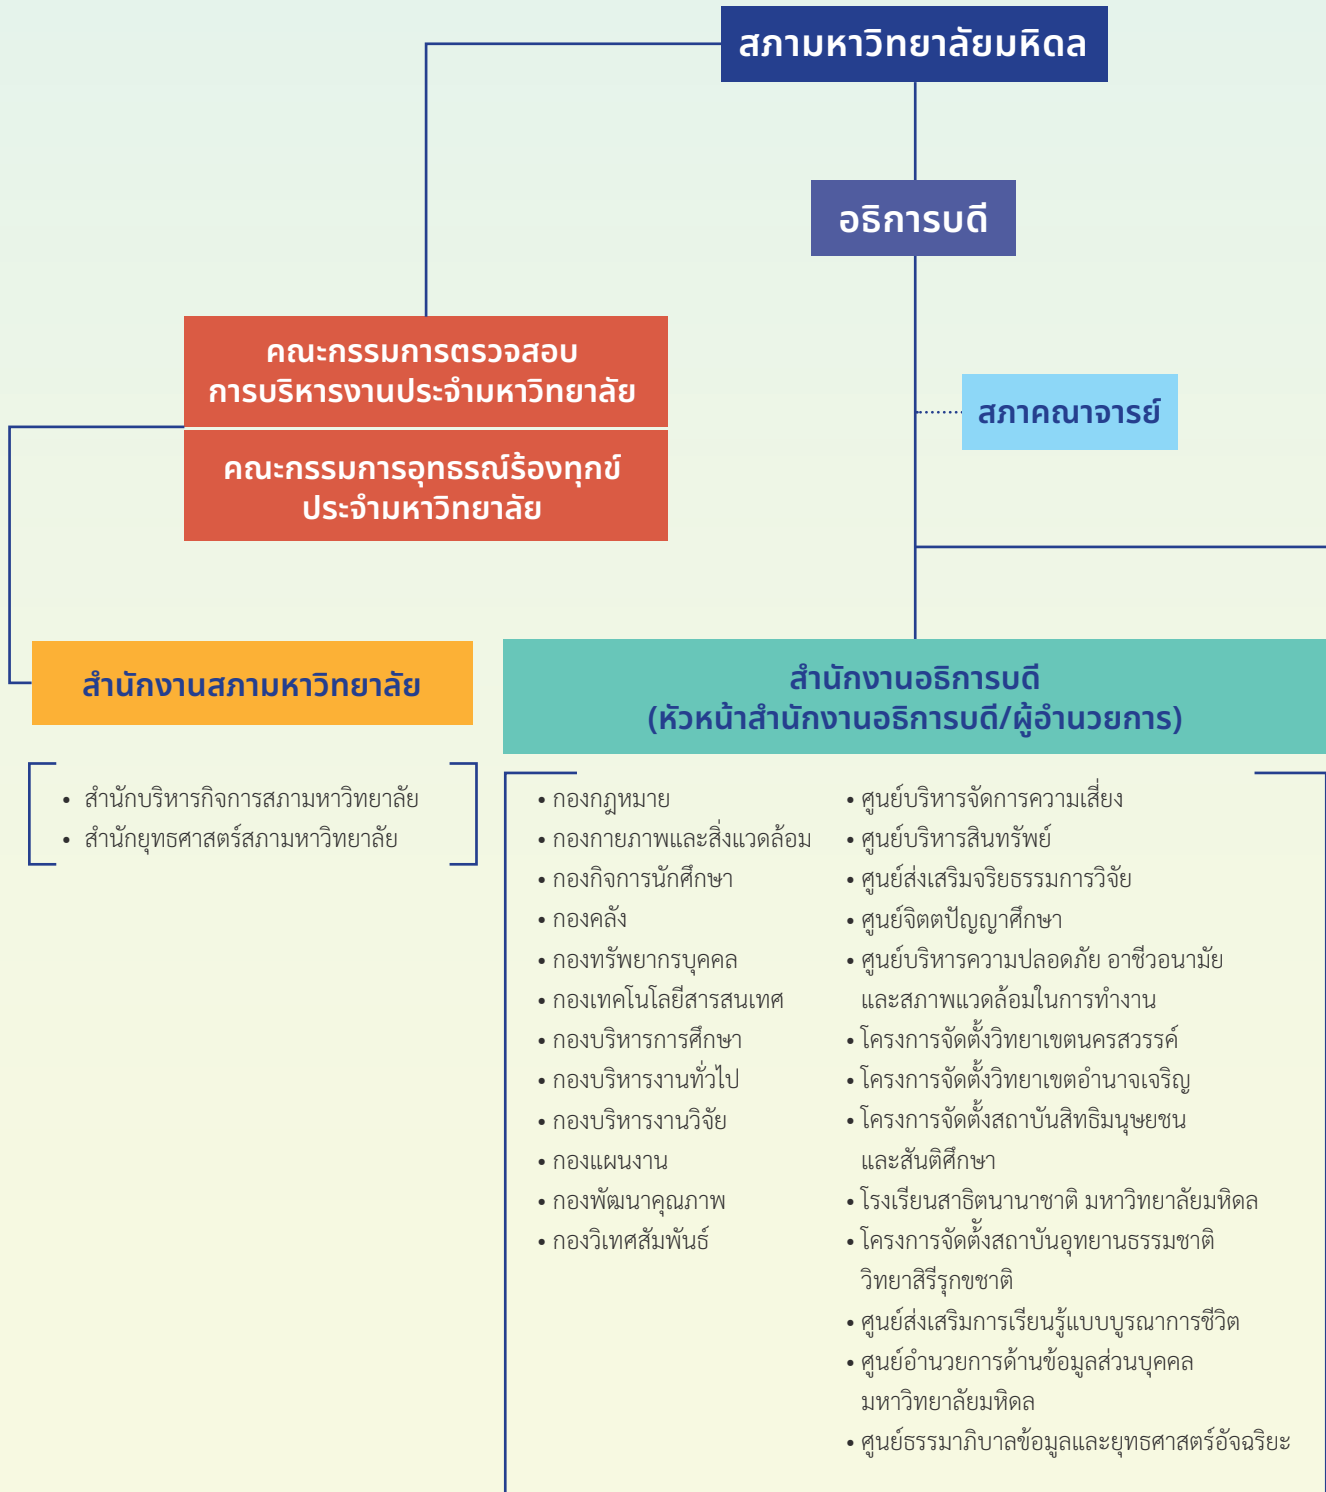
สภามหาวิทยาลัยมหิดล

อธิการบดี

คณะกรรมการตรวจสอบการบริหารงานประจำมหาวิทยาลัย

คณะกรรมการอุทธรณ์ร้องทุกข์ประจำมหาวิทยาลัย

สภาคณาจารย์

สำนักงานสภามหาวิทยาลัย

• สำนักบริหารกิจการสภามหาวิทยาลัย
• สำนักยุทธศาสตร์สภามหาวิทยาลัย

สำนักงานอธิการบดี
(หัวหน้าสำนักงานอธิการบดี/ผู้อำนวยการ)

• กองกฎหมาย
• กองกายภาพและสิ่งแวดล้อม
• กองกิจการนักศึกษา
• กองคลัง
• กองทรัพยากรบุคคล
• กองเทคโนโลยีสารสนเทศ
• กองบริหารการศึกษา
• กองบริหารงานทั่วไป
• กองบริหารงานวิจัย
• กองแผนงาน
• กองพัฒนาคุณภาพ
• กองวิเทศสัมพันธ์

• ศูนย์บริหารจัดการความเสี่ยง
• ศูนย์บริหารสินทรัพย์
• ศูนย์ส่งเสริมจริยธรรมการวิจัย
• ศูนย์จิตตปัญญาศึกษา
• ศูนย์บริหารความปลอดภัย อาชีวอนามัยและสภาพแวดล้อมในการทำงาน
• โครงการจัดตั้งวิทยาเขตนครสวรรค์
• โครงการจัดตั้งวิทยาเขตอำนาจเจริญ
• โครงการจัดตั้งสถาบันสิทธิมนุษยชนและสันติศึกษา
• โรงเรียนสาธิตนานาชาติ มหาวิทยาลัยมหิดล
• โครงการจัดตั้งสถาบันอุทยานธรรมชาติวิทยาสิรีรุกขชาติ
• ศูนย์ส่งเสริมการเรียนรู้แบบบูรณาการชีวิต
• ศูนย์อำนวยการด้านข้อมูลส่วนบุคคลมหาวิทยาลัยมหิดล
• ศูนย์ธรรมาภิบาลข้อมูลและยุทธศาสตร์อัจฉริยะ